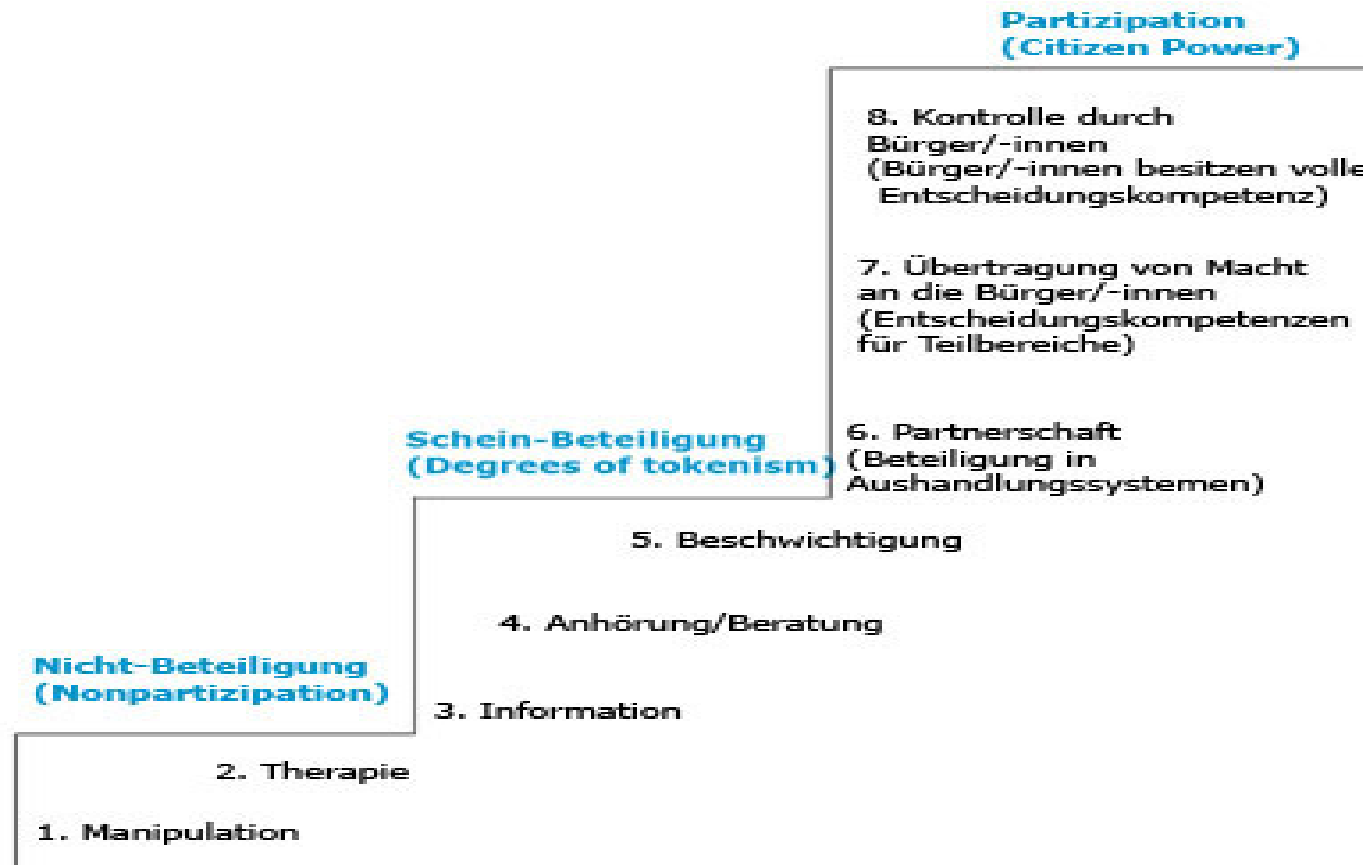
Partizipation
(Citizen Power)

8. Kontrolle durch Bürger/-innen (Bürger/-innen besitzen volle Entscheidungskompetenz)

7. Übertragung von Macht an die Bürger/-innen (Entscheidungskompetenzen für Teilbereiche)

Schein-Beteiligung
(Degrees of tokenism)

6. Partnerschaft (Beteiligung in Aushandlungssystemen)

5. Beschwichtigung

4. Anhörung/Beratung

Nicht-Beteiligung
(Nonpartizipation)

3. Information

2. Therapie

1. Manipulation